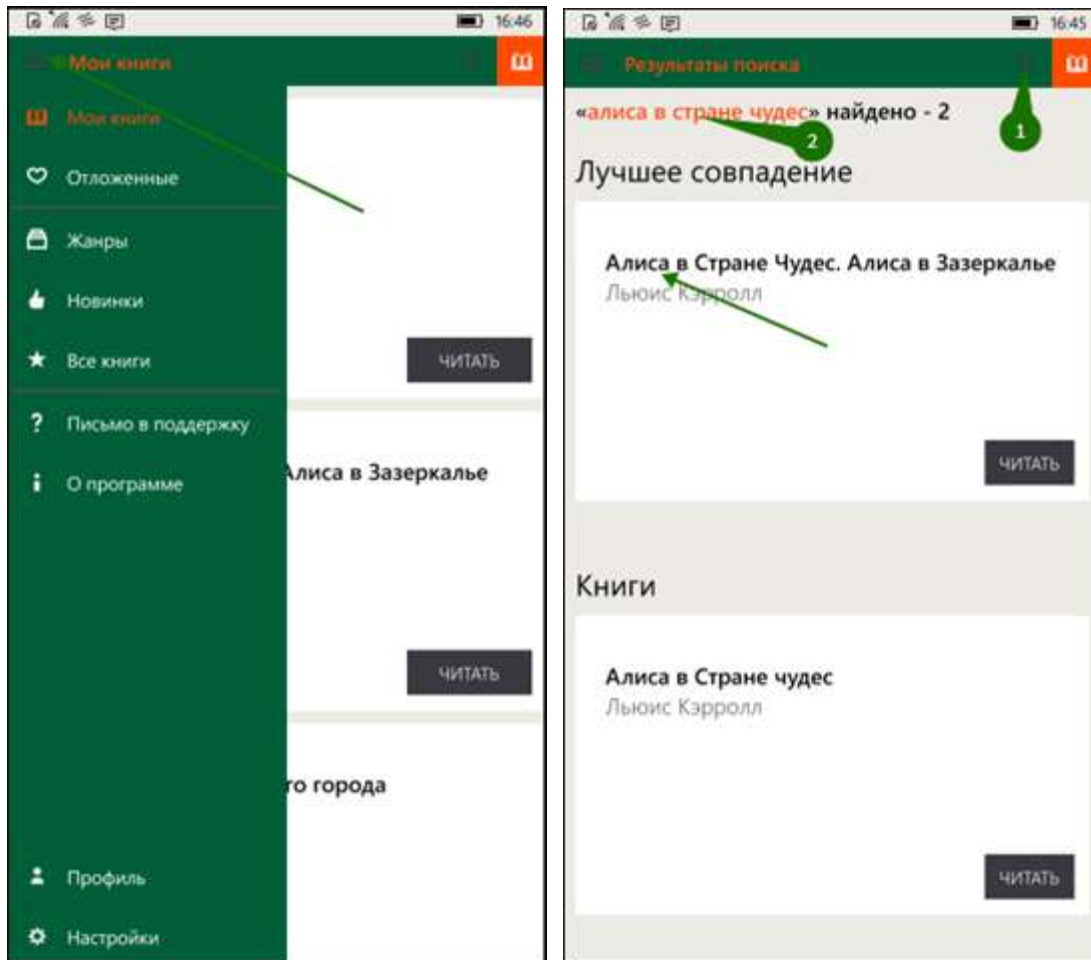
16:46

Мои книги

Мои книги

Отложенные

Жанры

Новинки

Все книги

Письмо в поддержку

О программе

Профиль

Настройки

ЧИТАТЬ

Алиса в Зазеркалье

ЧИТАТЬ

го города

16:45

Результаты поиска

«алиса в стране чудес» найдено - 2

1

2

Лучшее совпадение

Алиса в Стране Чудес. Алиса в Зазеркалье

Льюис Кэрролл

ЧИТАТЬ

Книги

Алиса в Стране чудес

Льюис Кэрролл

ЧИТАТЬ